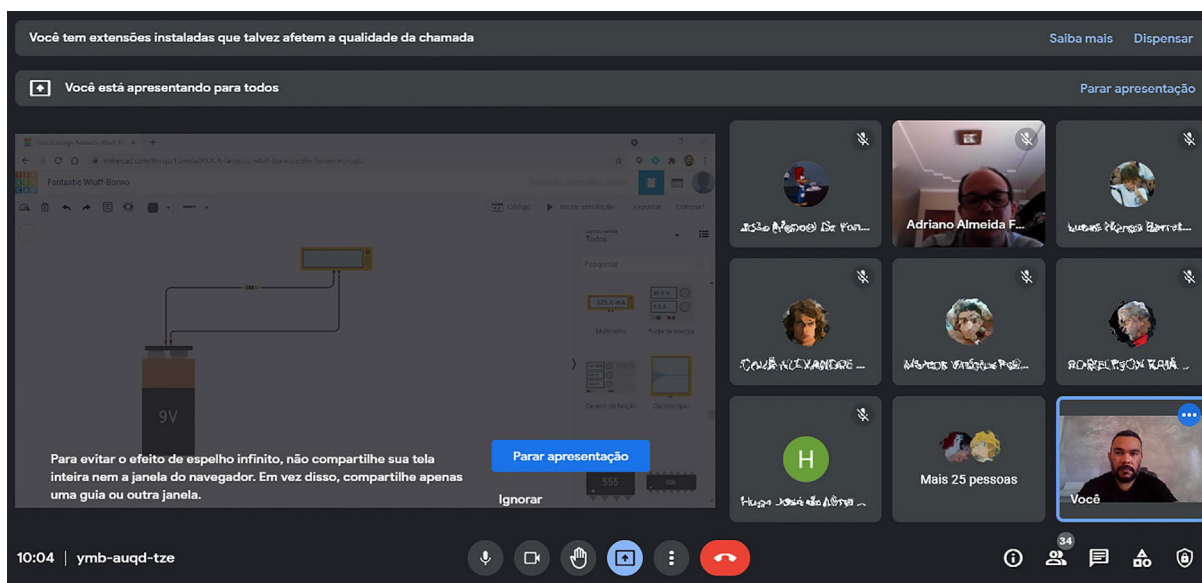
Você tem extensões instaladas que talvez afetem a qualidade da chamada

Saiba mais

Dispensar

Você está apresentando para todos

Parar apresentação

Fantastic Wluff-Boneo

Código

Iniciar simulação

Exportar

Compartilhar

Componentes

Todos

Pesquisar

Multímetro

Fonte de energia

Gerador de funções

Osciloscópio

9V

555

Para evitar o efeito de espelho infinito, não compartilhe sua tela inteira nem a janela do navegador. Em vez disso, compartilhe apenas uma guia ou outra janela.

Parar apresentação

Ignorar

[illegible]

Adriano Almeida F...

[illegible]

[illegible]

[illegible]

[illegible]

H

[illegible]

Mais 25 pessoas

Você

10:04 | ymb-auqd-tze

34